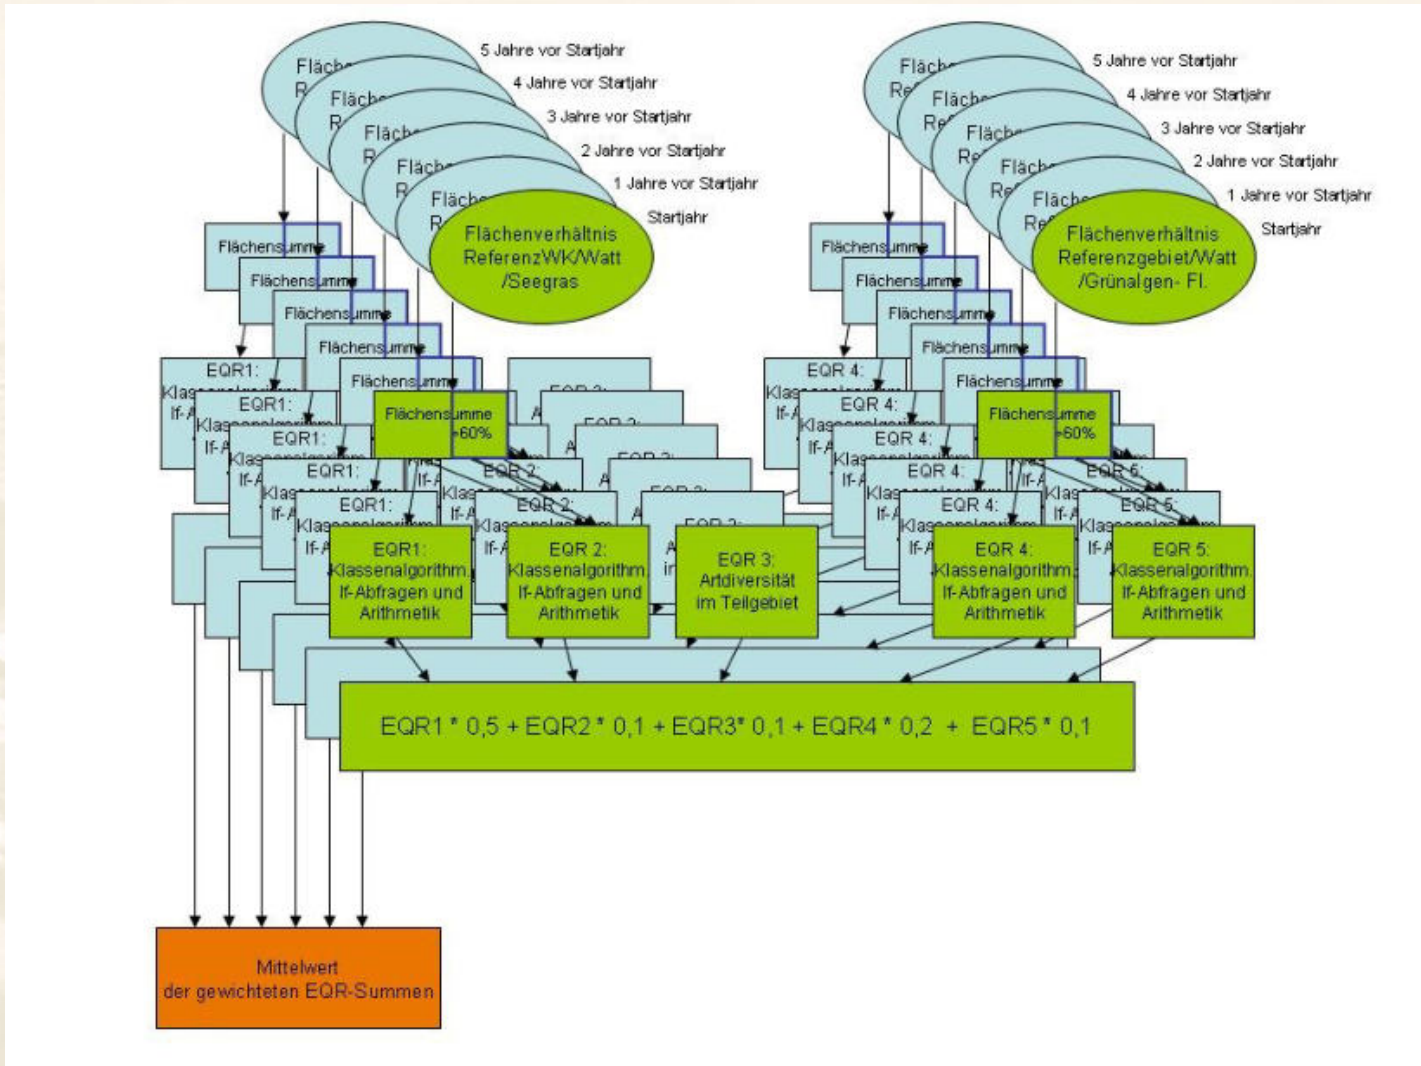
Fläch
R
Fläch
R
Fläch
R
Fläch
R
Fläch
R
Flächenverhältnis ReferenzWK/Watt /Seegras

5 Jahre vor Startjahr
4 Jahre vor Startjahr
3 Jahre vor Startjahr
2 Jahre vor Startjahr
1 Jahre vor Startjahr
Startjahr

Fläch
Re
Fläch
Re
Fläch
Re
Fläch
Re
Fläch
Re
Flächenverhältnis Referenzgebiet/Watt /Grünalgen- Fl.

5 Jahre vor Startjahr
4 Jahre vor Startjahr
3 Jahre vor Startjahr
2 Jahre vor Startjahr
1 Jahre vor Startjahr
Startjahr

Flächensumme
Flächensumme
Flächensumme
Flächensumme
Flächensumme
Flächensumme +60%

Flächensumme
Flächensumme
Flächensumme
Flächensumme
Flächensumme
Flächensumme +60%

EQR1:
EQR1:
EQR1:
EQR1:
EQR1:
EQR1: Klassenalgorithm. If-Abfragen und Arithmetik

EQR 2:
EQR 2:
EQR 2: Klassenalgorithm. If-Abfragen und Arithmetik

EQR 3:
EQR 3:
EQR 3:
EQR 3:
EQR 3:
EQR 3: Artdiversität im Teilgebiet

EQR 4:
EQR 4:
EQR 4:
EQR 4:
EQR 4:
EQR 4: Klassenalgorithm. If-Abfragen und Arithmetik

EQR 5:
EQR 5:
EQR 5: Klassenalgorithm. If-Abfragen und Arithmetik

EQR1 * 0,5 + EQR2 * 0,1 + EQR3* 0,1 + EQR4 * 0,2 + EQR5 * 0,1

Mittelwert der gewichteten EQR-Summen